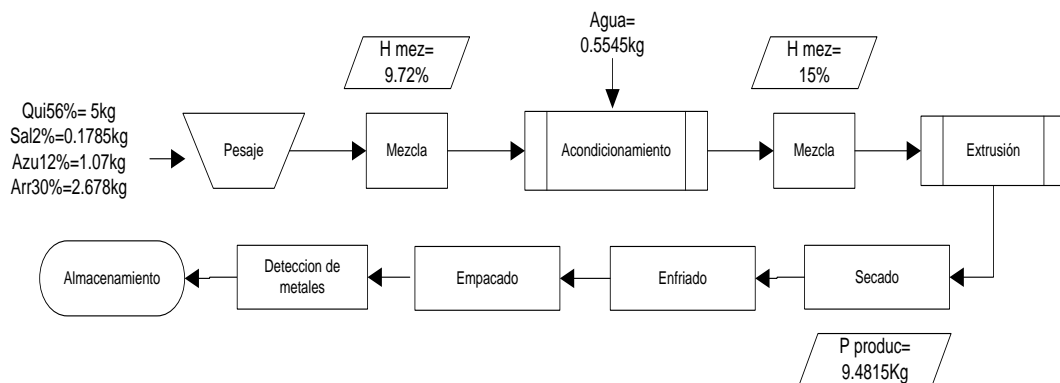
Qui56%= 5kg
Sal2%=0.1785kg
Azu12%=1.07kg
Arr30%=2.678kg

Pesaje

H mez=
9.72%

Mezcla

Agua=
0.5545kg

Acondicionamiento

H mez=
15%

Mezcla

Extrusión

Secado

Enfriado

Empacado

Deteccion de metales

Almacenamiento

P produc=
9.4815Kg